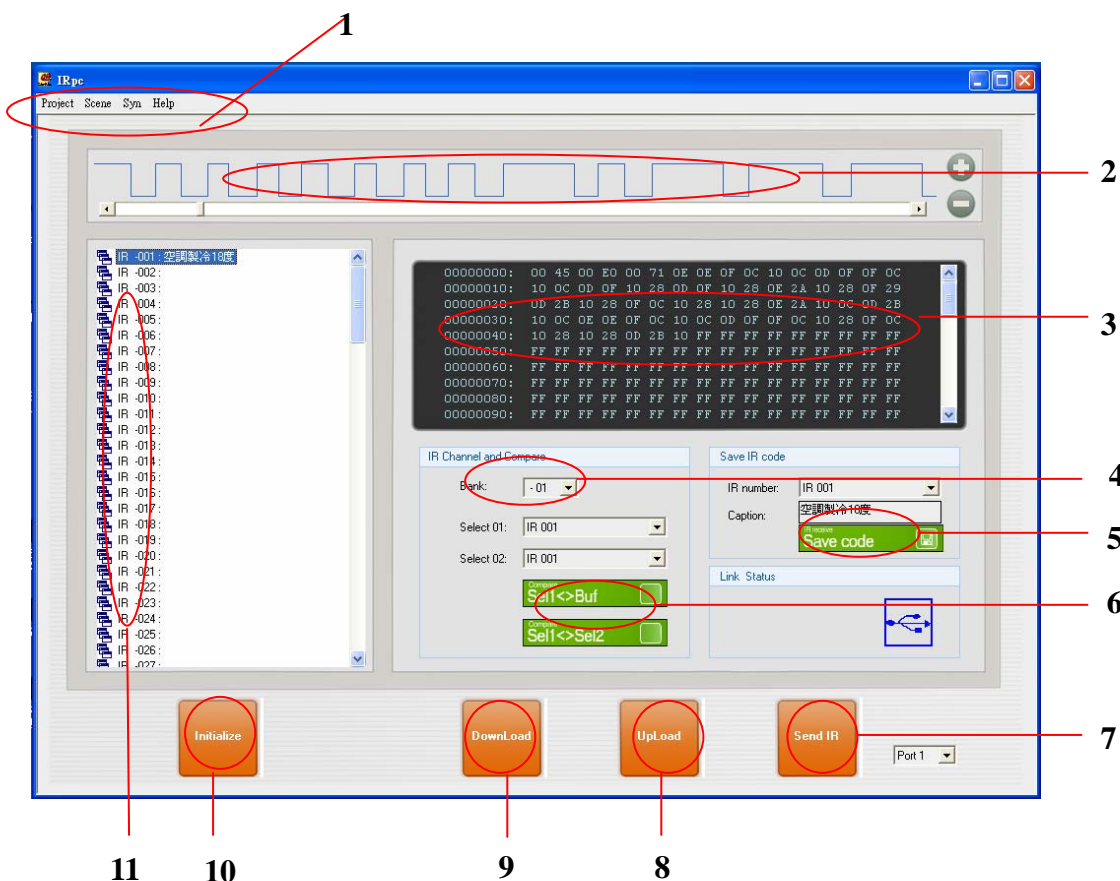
1

IRpc

Project Scene Syn Help

2

IR -001 : 空調製冷18度
IR -002 :
IR -003 :
IR -004 :
IR -005 :
IR -006 :
IR -007 :
IR -008 :
IR -009 :
IR -010 :
IR -011 :
IR -012 :
IR -013 :
IR -014 :
IR -015 :
IR -016 :
IR -017 :
IR -018 :
IR -019 :
IR -020 :
IR -021 :
IR -022 :
IR -023 :
IR -024 :
IR -025 :
IR -026 :
IR -027 :

00000000: 00 45 00 E0 00 71 0E 0E 0F 0C 10 0C 0D 0F 0F 0C
00000010: 10 0C 0D 0F 10 28 0D 0F 10 28 0E 2A 10 28 0F 29
00000020: 0D 2B 10 28 0F 0C 10 28 10 28 0E 2A 10 0C 0D 2B
00000030: 10 0C 0E 0E 0F 0C 10 0C 0D 0F 0F 0C 10 28 0F 0C
00000040: 10 28 10 28 0D 2B 10 FF FF FF FF FF FF FF FF FF
00000050: FF FF FF FF FF FF FF FF FF FF FF FF FF FF FF FF
00000060: FF FF FF FF FF FF FF FF FF FF FF FF FF FF FF FF
00000070: FF FF FF FF FF FF FF FF FF FF FF FF FF FF FF FF
00000080: FF FF FF FF FF FF FF FF FF FF FF FF FF FF FF FF
00000090: FF FF FF FF FF FF FF FF FF FF FF FF FF FF FF FF

3

IR Channel and Compare

Bank: - 01

Select 01: IR 001

Select 02: IR 001

Compare
Sel1<>Buf

Compare
Sel1<>Sel2

Save IR code

IR number: IR 001

Caption: 空調製冷18度

IR receive
Save code

Link Status

4

5

6

Initialize

DownLoad

UpLoad

Send IR

Port 1

7

11 10 9 8